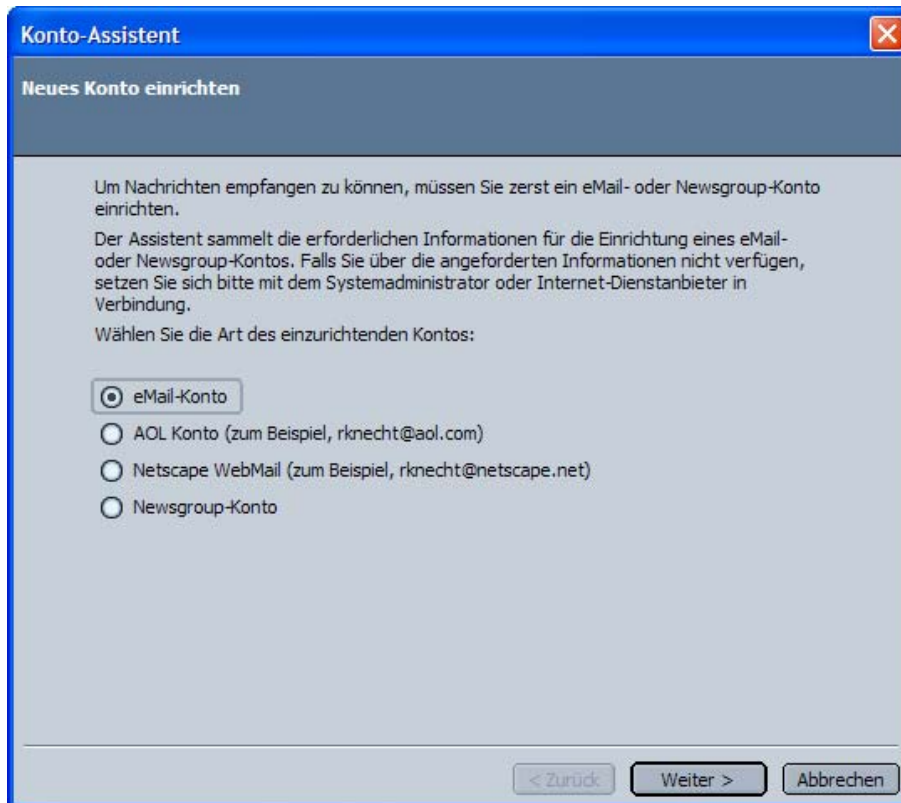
Konto-Assistent

Neues Konto einrichten

Um Nachrichten empfangen zu können, müssen Sie zerst ein eMail- oder Newsgroup-Konto einrichten.

Der Assistent sammelt die erforderlichen Informationen für die Einrichtung eines eMail- oder Newsgroup-Kontos. Falls Sie über die angeforderten Informationen nicht verfügen, setzen Sie sich bitte mit dem Systemadministrator oder Internet-Dienstanbieter in Verbindung.

Wählen Sie die Art des einzurichtenden Kontos:

eMail-Konto

AOL Konto (zum Beispiel, rknecht@aol.com)

Netscape WebMail (zum Beispiel, rknecht@netscape.net)

Newsgroup-Konto

< Zurück

Weiter >

Abbrechen